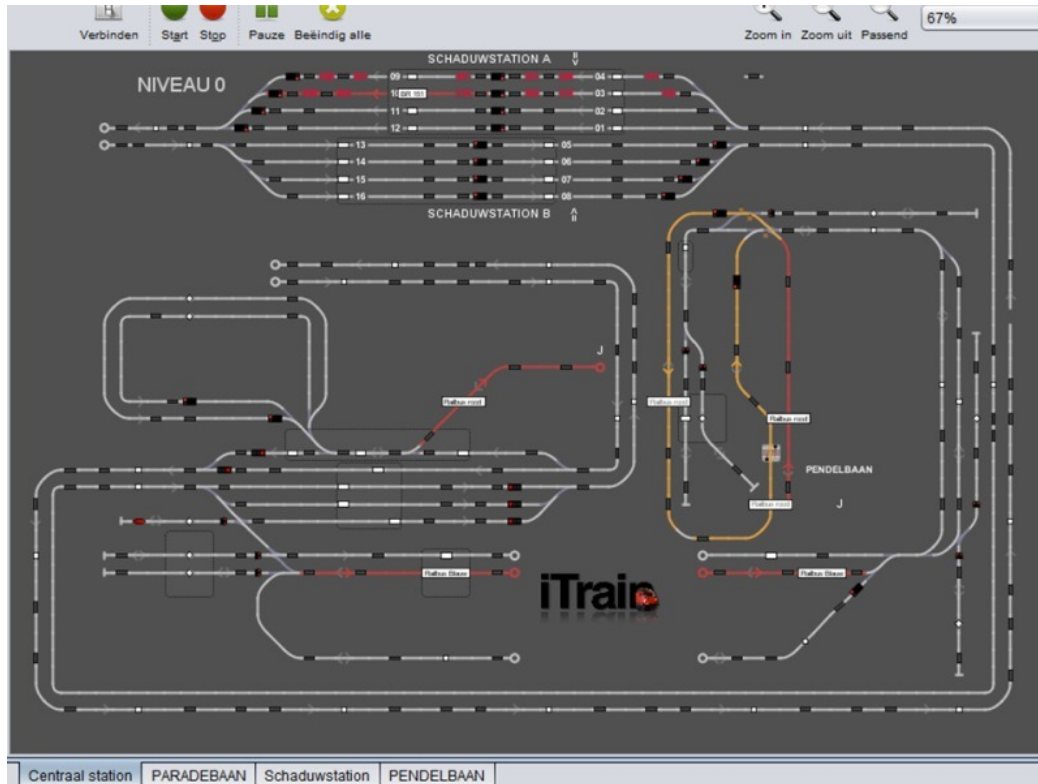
Verbinden Start Stop Pauze Beëindig alle

Zoom in Zoom uit Passend 67%

NIVEAU 0

SCHADUWSTATION A

09 04
10 BR 101 03
11 02
12 01
13 05
14 06
15 07
16 08

SCHADUWSTATION B

J

Railbus rood

Railbus rood

Railbus rood

PENDELBAAN

Railbus rood

J

Railbus Blauw

Railbus Blauw

iTrain

Centraal station PARADEBAAN Schaduwstation PENDELBAAN